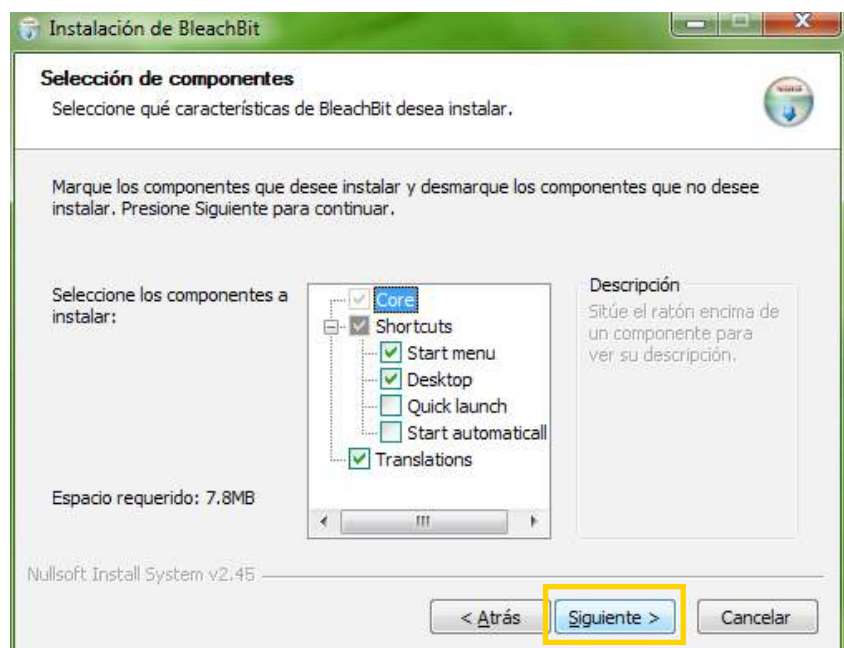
Instalación de BleachBit

Selección de componentes
Seleccione qué características de BleachBit desea instalar.

Marque los componentes que desee instalar y desmarque los componentes que no desee instalar. Presione Siguiente para continuar.

Seleccione los componentes a instalar:

Core
Shortcuts
Start menu
Desktop
Quick launch
Start automaticall
Translations

Descripción
Sitúe el ratón encima de un componente para ver su descripción.

Espacio requerido: 7.8MB

Nullsoft Install System v2.45

< Atrás
Siguiente >
Cancelar